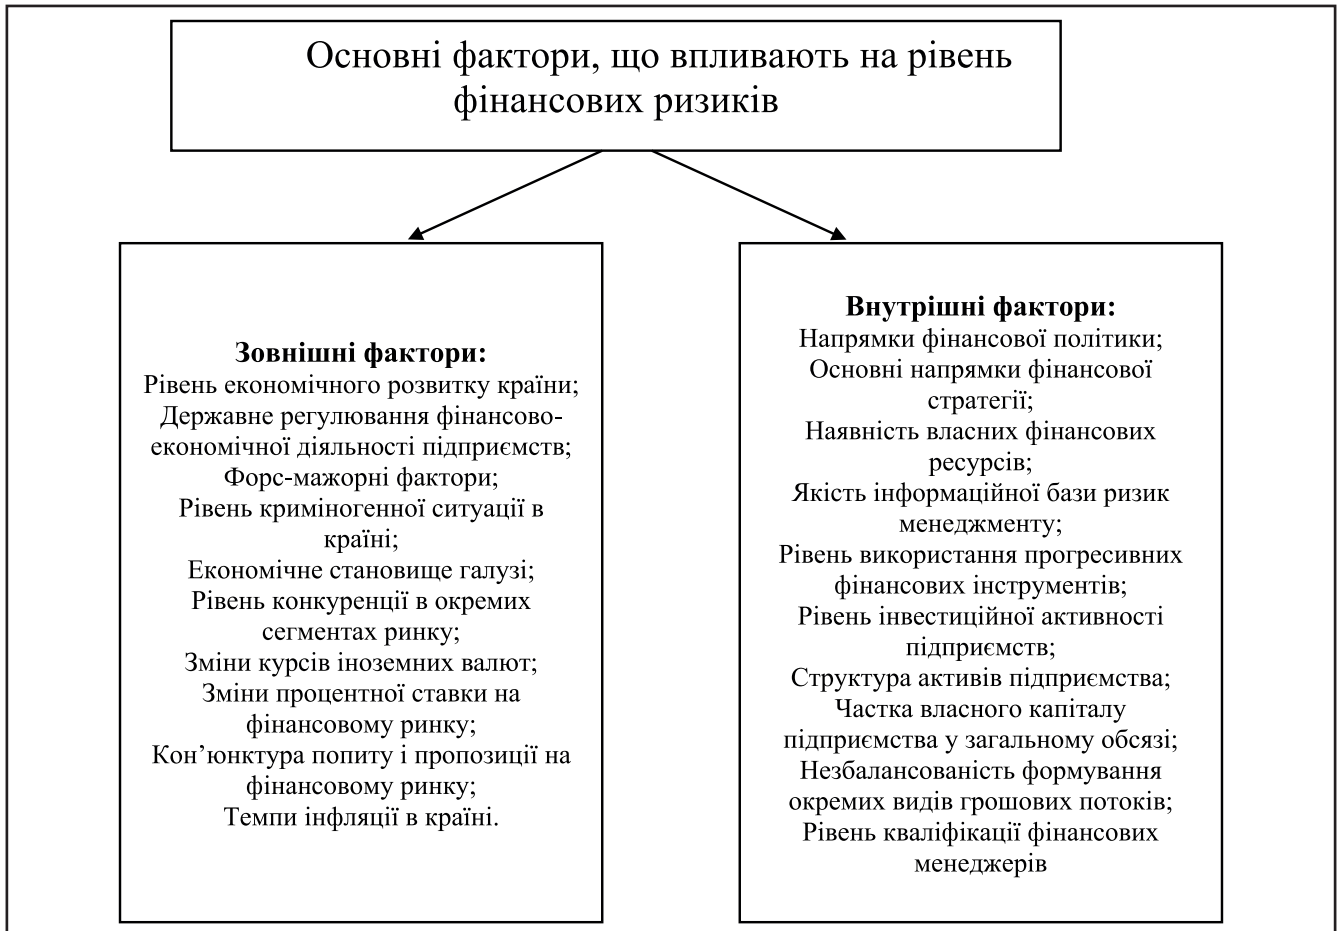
Основні фактори, що впливають на рівень фінансових ризиків

Зовнішні фактори:
Рівень економічного розвитку країни;
Державне регулювання фінансово-економічної діяльності підприємств;
Форс-мажорні фактори;
Рівень криміногенної ситуації в країні;
Економічне становище галузі;
Рівень конкуренції в окремих сегментах ринку;
Зміни курсів іноземних валют;
Зміни процентної ставки на фінансовому ринку;
Кон’юнктура попиту і пропозиції на фінансовому ринку;
Темпи інфляції в країні.

Внутрішні фактори:
Напрямки фінансової політики;
Основні напрямки фінансової стратегії;
Наявність власних фінансових ресурсів;
Якість інформаційної бази ризик менеджменту;
Рівень використання прогресивних фінансових інструментів;
Рівень інвестиційної активності підприємств;
Структура активів підприємства;
Частка власного капіталу підприємства у загальному обсязі;
Незбалансованість формування окремих видів грошових потоків;
Рівень кваліфікації фінансових менеджерів